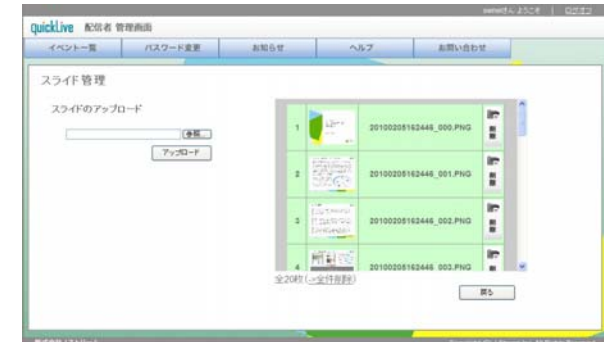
ownerさん ようこそ | ログオフ

quickLive 配信者 管理画面

イベント一覧 | パスワード変更 | お知らせ | ヘルプ | お問い合わせ

スライド管理

スライドのアップロード

参照...

アップロード

| 1 | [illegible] | 20100205162446_000.PNG |
|---|---|---|
| 2 | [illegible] | 20100205162446_001.PNG |
| 3 | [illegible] | 20100205162446_002.PNG |
| 4 | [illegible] | 20100205162446_003.PNG |

全20枚（→全件削除）

戻る

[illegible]